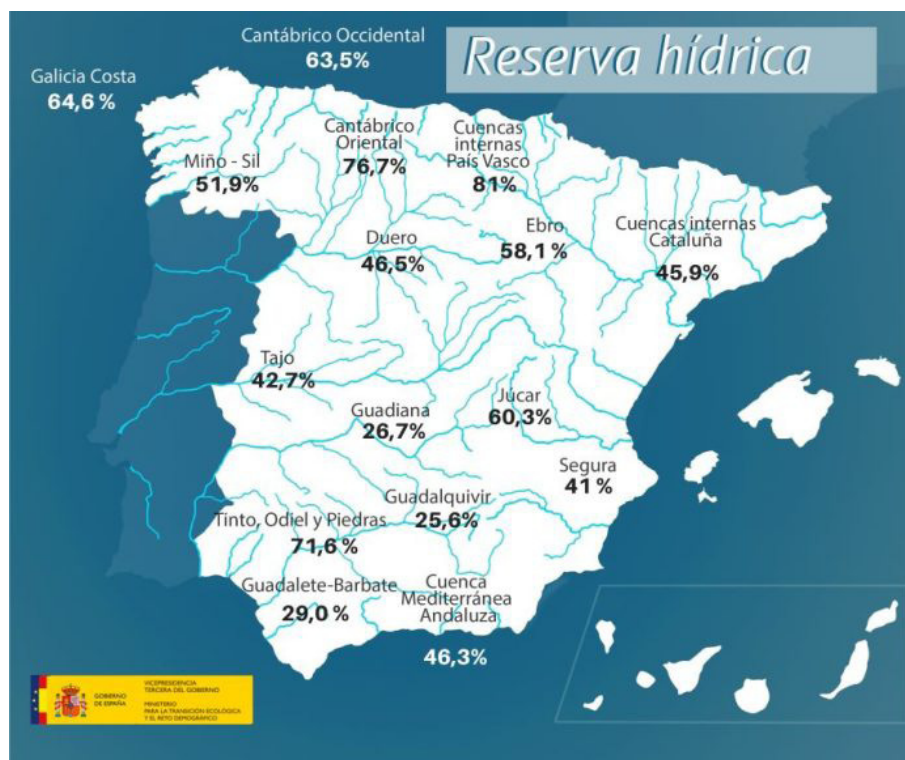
Reserva hídrica

Cantábrico Occidental
63,5%

Galicia Costa
64,6 %

Miño - Sil
51,9%

Cantábrico Oriental
76,7%

Cuencas internas País Vasco
81%

Ebro
58,1 %

Cuencas internas Cataluña
45,9%

Duero
46,5%

Tajo
42,7%

Júcar
60,3%

Guadiana
26,7%

Segura
41 %

Guadalquivir
25,6%

Tinto, Odiel y Piedras
71,6 %

Guadalete-Barbate
29,0 %

Cuenca Mediterránea Andaluza
46,3%

GOBIERNO DE ESPAÑA
VICEPRESIDENCIA TERCERA DEL GOBIERNO
MINISTERIO PARA LA TRANSICIÓN ECOLÓGICA Y EL RETO DEMOGRÁFICO